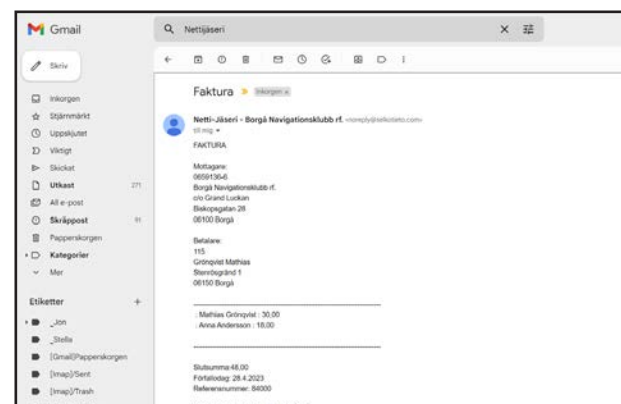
Gmail

Nettijäseri

Skriv

Inkorgen
Stjärnmärkt
Uppskjutet
Viktigt
Skickat
Utkast 271
All e-post
Skräppost 91
Papperskorgen
Kategorier
Mer

Etiketter +
_Jon
_Stella
[Gmail]Papperskorgen
[Imap]/Sent
[Imap]/Trash

Faktura Inkorgen x

Netti-Jäseri - Borgå Navigationsklubb rf. <noreply@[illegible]>
till mig

FAKTURA

Mottagare:
0659136-6
Borgå Navigationsklubb rf.
c/o Grand Luckan
Biskopsgatan 28
06100 Borgå

Betalare:
115
Grönqvist Mathias
Stenrösgränd 1
06150 Borgå

: Mathias Grönqvist : 30,00
: Anna Andersson : 18,00

Slutsumma:48,00
Förfallodag: 28.4.2023
Referensnummer: 84000